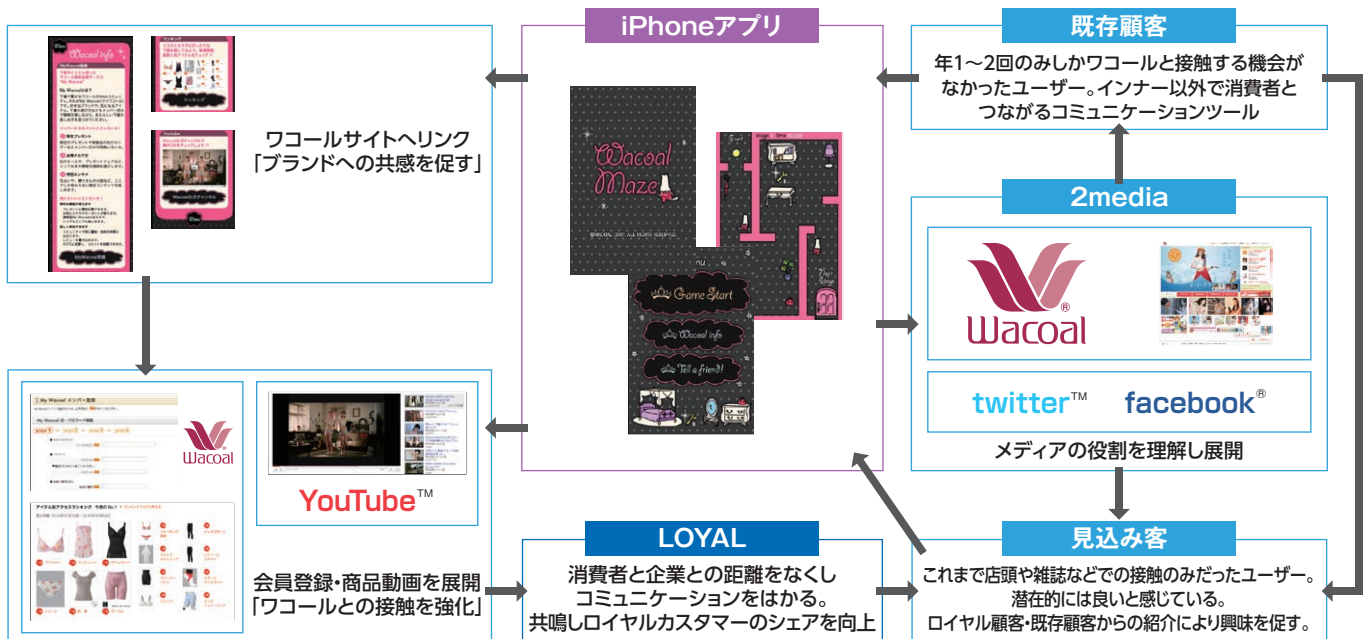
iPhoneアプリ

既存顧客

年1〜2回のみしかワコールと接触する機会がなかったユーザー。インナー以外で消費者とつながるコミュニケーションツール

ワコールサイトへリンク
「ブランドへの共感を促す」

Wacoal Maze

Game Start

Wacoal info

Tell a friend!

2media

Wacoal

twitter™

facebook®

メディアの役割を理解し展開

Wacoal

YouTube™

会員登録・商品動画を展開
「ワコールとの接触を強化」

LOYAL

消費者と企業との距離をなくしコミュニケーションをはかる。
共鳴しロイヤルカスタマーのシェアを向上

見込み客

これまで店頭や雑誌などでの接触のみだったユーザー。
潜在的には良いと感じている。
ロイヤル顧客・既存顧客からの紹介により興味を促す。